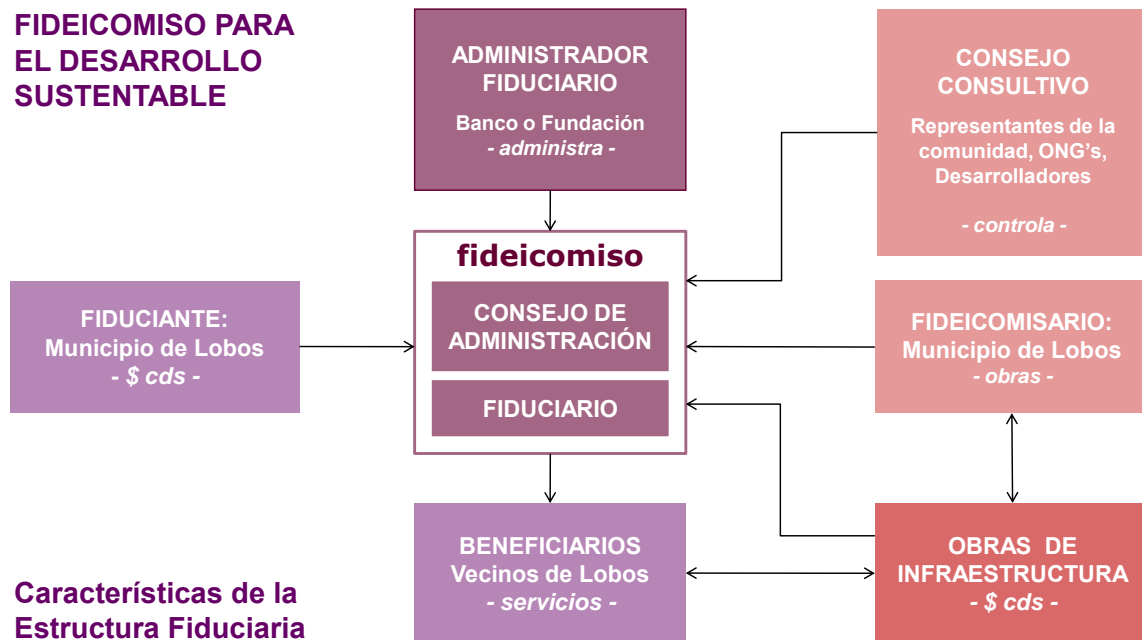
FIDEICOMISO PARA EL DESARROLLO SUSTENTABLE

ADMINISTRADOR FIDUCIARIO

Banco o Fundación
- administra -

CONSEJO CONSULTIVO

Representantes de la comunidad, ONG's, Desarrolladores

- controla -

fideicomiso

CONSEJO DE ADMINISTRACIÓN

FIDUCIARIO

FIDUCIANTE:
Municipio de Lobos
- $ cds -

FIDEICOMISARIO:
Municipio de Lobos
- obras -

BENEFICIARIOS
Vecinos de Lobos
- servicios -

OBRAS DE INFRAESTRUCTURA
- $ cds -

Características de la Estructura Fiduciaria